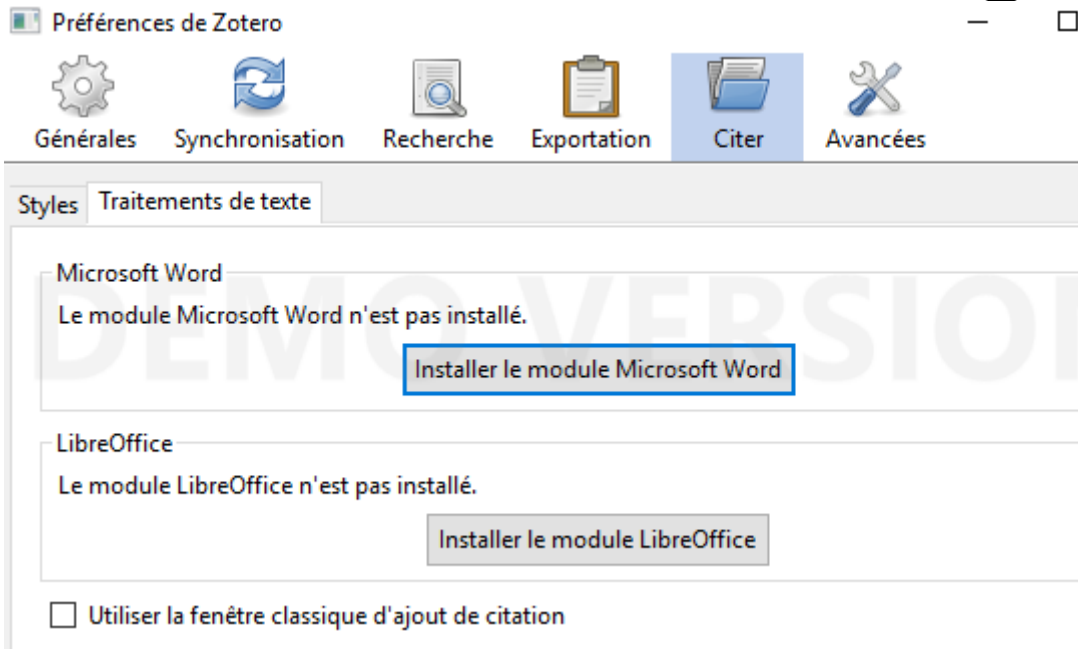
Préférences de Zotero

Générales Synchronisation Recherche Exportation Citer Avancées

Styles Traitements de texte

Microsoft Word

Le module Microsoft Word n'est pas installé.

Installer le module Microsoft Word

DEMO VERSIO

LibreOffice

Le module LibreOffice n'est pas installé.

Installer le module LibreOffice

Utiliser la fenêtre classique d'ajout de citation